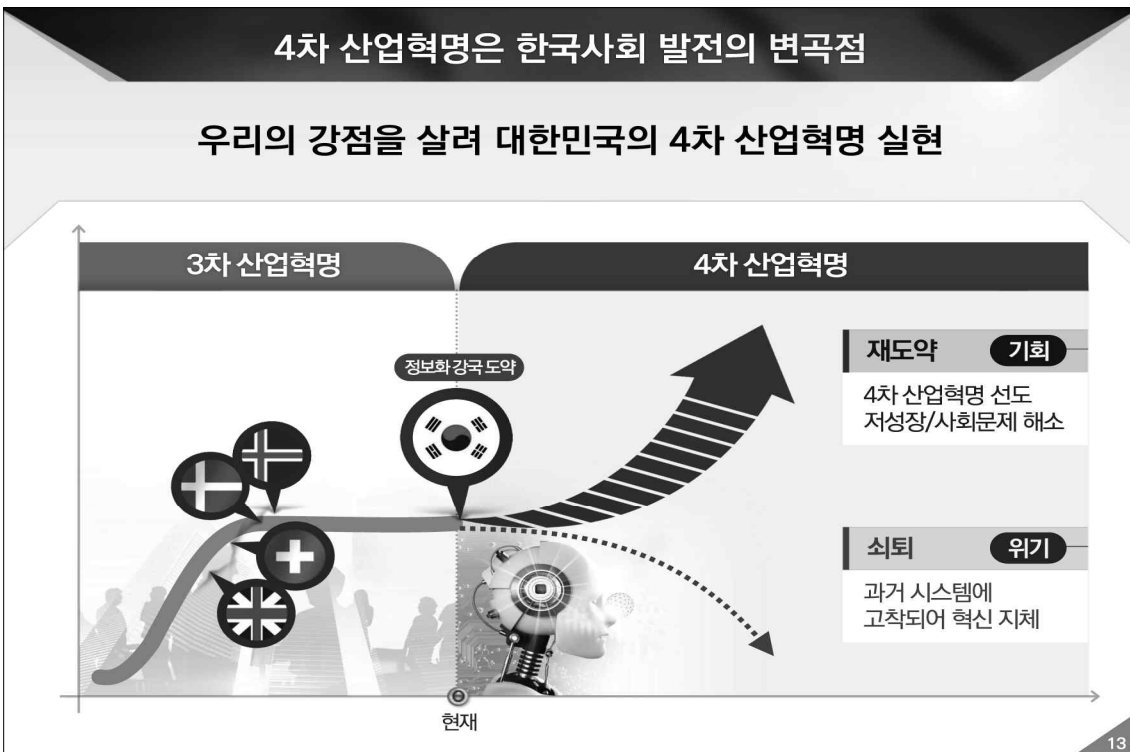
4차 산업혁명은 한국사회 발전의 변곡점

우리의 강점을 살려 대한민국의 4차 산업혁명 실현

3차 산업혁명

4차 산업혁명

정보화 강국 도약

재도약 기회

4차 산업혁명 선도
저성장/사회문제 해소

쇠퇴 위기

과거 시스템에
고착되어 혁신 지체

현재

13